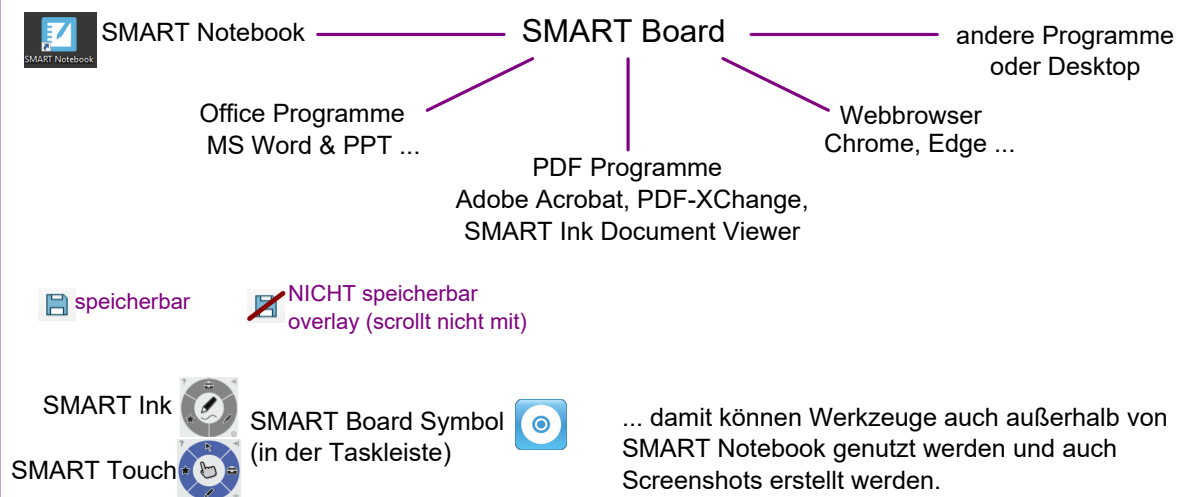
SMART Notebook

SMART Notebook

SMART Board

andere Programme oder Desktop

Office Programme MS Word & PPT ...

PDF Programme Adobe Acrobat, PDF-XChange, SMART Ink Document Viewer

Webbrowser Chrome, Edge ...

speicherbar

NICHT speicherbar overlay (scrollt nicht mit)

SMART Ink

SMART Touch

SMART Board Symbol (in der Taskleiste)

... damit können Werkzeuge auch außerhalb von SMART Notebook genutzt werden und auch Screenshots erstellt werden.